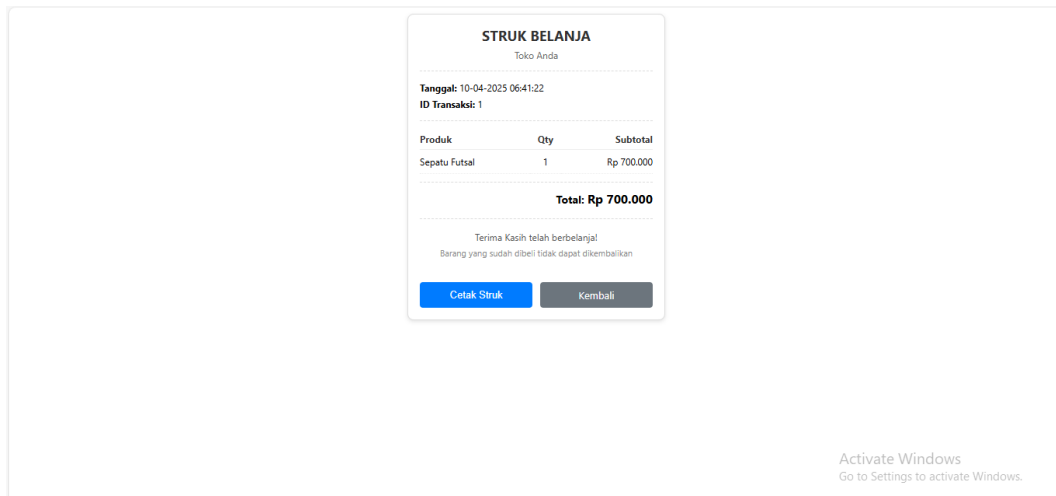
STRUK BELANJA

Toko Anda

Tanggal: 10-04-2025 06:41:22
ID Transaksi: 1

| Produk | Qty | Subtotal |
|---|---|---|
| Sepatu Futsal | 1 | Rp 700.000 |

Total: Rp 700.000

Terima Kasih telah berbelanja!

Barang yang sudah dibeli tidak dapat dikembalikan

Cetak Struk

Kembali

Activate Windows
Go to Settings to activate Windows.